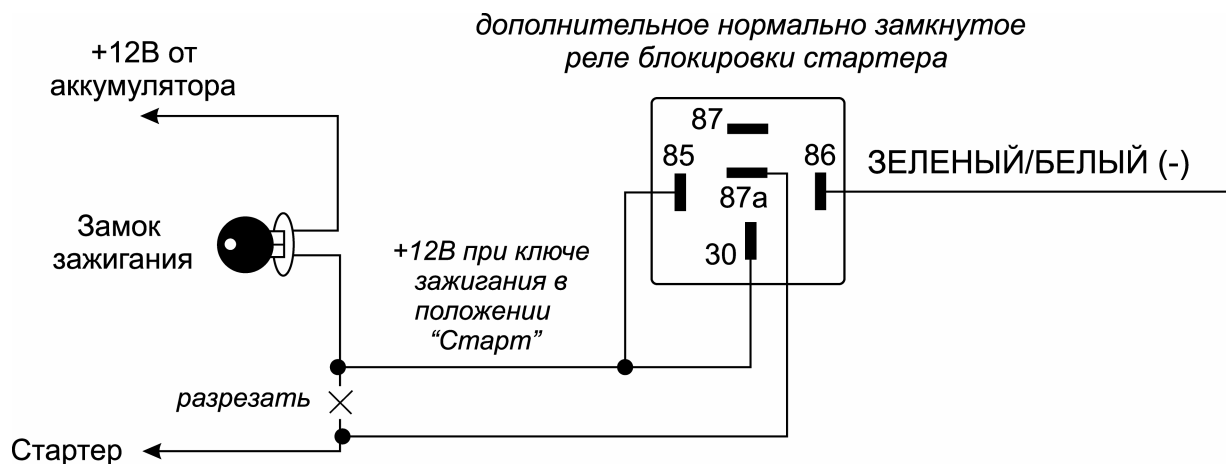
дополнительное нормально замкнутое реле блокировки стартера

+12В от аккумулятора

87

85

86

ЗЕЛЕНЫЙ/БЕЛЫЙ (-)

87а

Замок зажигания

30

+12В при ключе зажигания в положении “Старт”

разрезать

Стартер